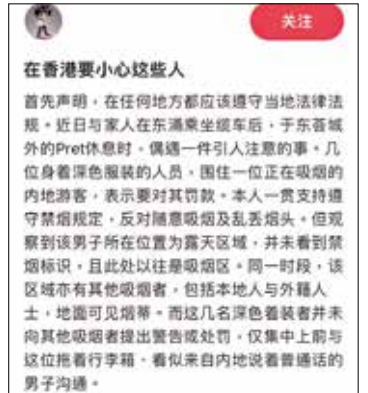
关注

在香港要小心这些人

首先声明，在任何地方都应该遵守当地法律法规。近日与家人在东涌乘坐缆车后，于东荟城外的Pret休息时，偶遇一件引人注意的事。几位身着深色服装的人员，围住一位正在吸烟的内地游客，表示要对其罚款。本人一贯支持遵守禁烟规定，反对随意吸烟及乱丢烟头。但观察到该男子所在位置为露天区域，并未看到禁烟标识，且此处以往是吸烟区。同一时段，该区域亦有其他吸烟者，包括本地人与外籍人士，地面可见烟蒂。而这几名深色着装者并未向其他吸烟者提出警告或处罚，仅集中上前与这位拖着行李箱，看似来自内地说着普通话的男子沟通。